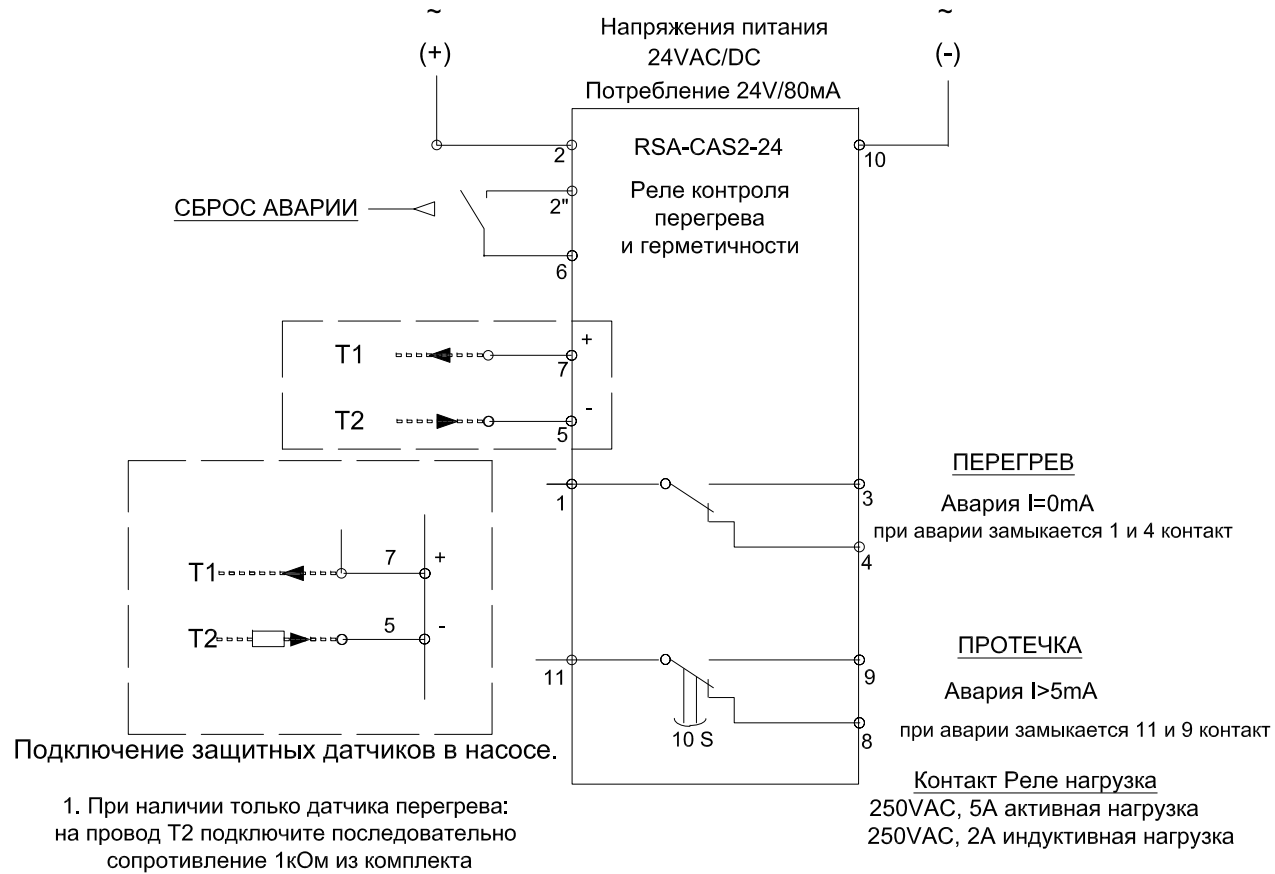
~ (+)

Напряжения питания
24VAC/DC
Потребление 24V/80мА

~ (-)

RSA-CAS2-24

Реле контроля перегрева и герметичности

2

10

СБРОС АВАРИИ

2"

6

T1

+

7

T2

-

5

ПЕРЕГРЕВ

1

3

Авария I=0mA

при аварии замыкается 1 и 4 контакт

4

T1

7

+

T2

5

-

ПРОТЕЧКА

11

9

Авария I>5mA

при аварии замыкается 11 и 9 контакт

10 S

8

Подключение защитных датчиков в насосе.

1. При наличии только датчика перегрева: на провод Т2 подключите последовательно сопротивление 1кОм из комплекта

Контакт Реле нагрузка
250VAC, 5A активная нагрузка
250VAC, 2A индуктивная нагрузка